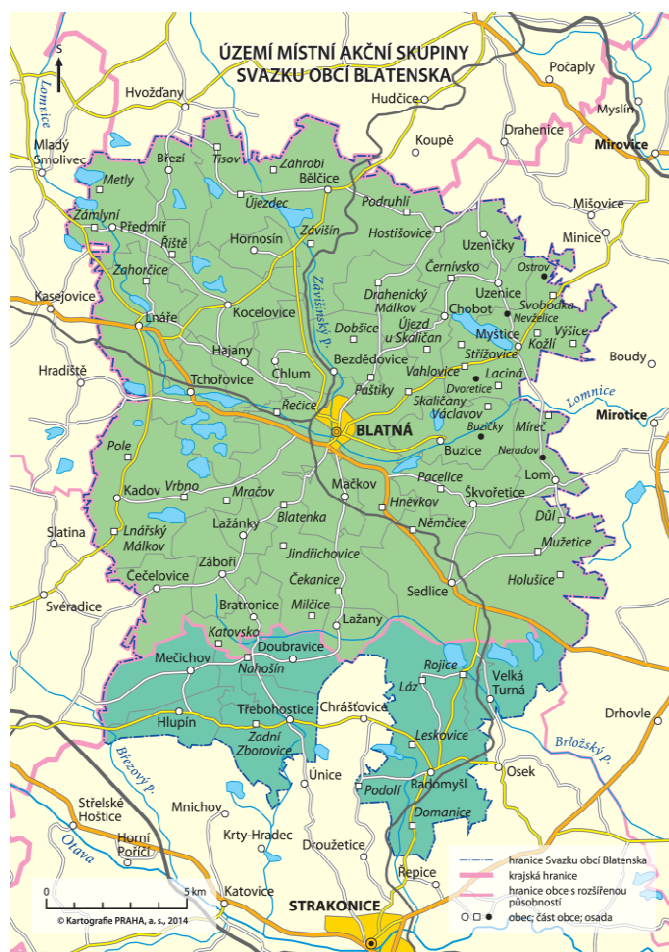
ÚZEMÍ MÍSTNÍ AKČNÍ SKUPINY
SVAZKU OBCÍ BLATENSKA

S

Počaply
Hvožďany
Hudčice
Myslín
Lomnice
Koupě
Drahenice
Mirovice
Mladý Smolivec
Březí
Tisov
Zahrobí
Bělčice
Metly
Újezdec
Podruhlí
Mišovice
Zámlyní
Předmíř
Řiště
Záviší
Hostišovice
Uzeníčky
Minice
Hornosín
Zahorčice
Černívsko
Ostrov
Kasejovice
Drahenický Málkov
Uzenice
Svobodka
Lnáře
Kocelovice
Dobšice
Chobot
Nevželice
Závišínský p.
Újezd u Skaličan
Myštice
Výšice
Kožlí
Hajany
Bezdědovice
Boudy
Hradiště
Chlum
Vahlovice
Střížovice
Lacina
Tchořovice
Paštiky
Dvorečice
Lomnice
Skaličany
Mirotice
Řečice
BLATNÁ
Václavov
Bužičky
Mírec
Buzice
Neradov
Pole
Mačkov
Lom
Pacelice
Kadov
Vrbno
Mračov
Hněvkov
Škvořetice
Slatina
Lnářský Málkov
Lažánky
Blatenka
Němčice
Důl
Mužetice
Jindřichovice
Čečelovice
Záboří
Čekanice
Sedlice
Holušice
Svéradice
Bratronice
Milčice
Lažany
Katovsko
Doubravice
Mečichov
Rojice
Nahošín
Velká Turná
Láz
Hlupín
Třebohostice
Chrášťovice
Drhovle
Zadní Zborovice
Leskovice
Březový p.
Brložský p.
Únice
Radomyšl
Osek
Střelské Hoštice
Mnichov
Podolí
Budy
Domanice
Horní Poříčí
Krty-Hradec
Droužetice
Otava
Řepice
Katovice
STRAKONICE

0 5 km
© Kartografie PRAHA, a. s., 2014

hranice Svazku obcí Blatenska
krajská hranice
hranice obce s rozšířenou působností
obec, část obce, osada